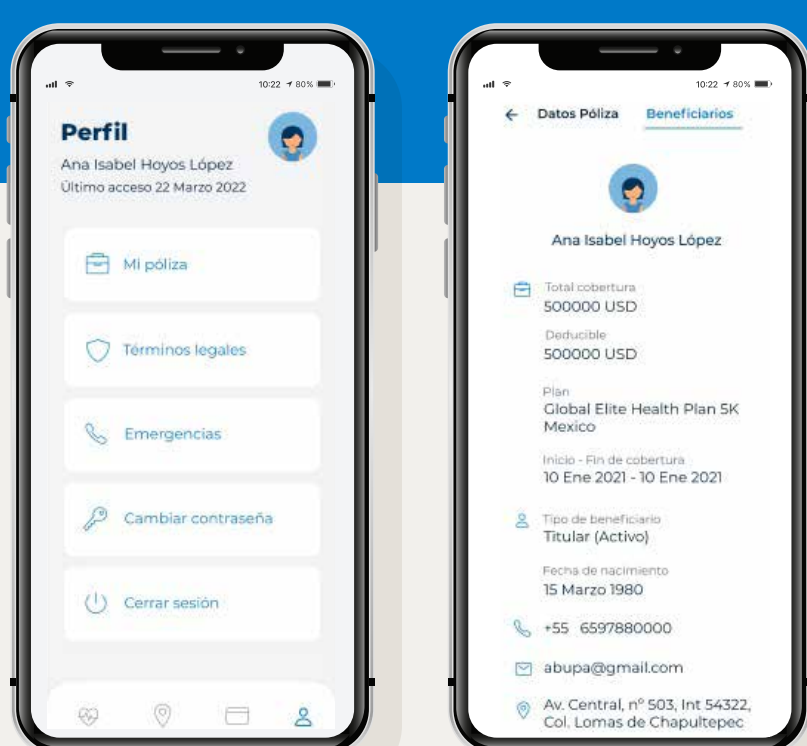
10:22 80%

Perfil
Ana Isabel Hoyos López
Último acceso 22 Marzo 2022

Mi póliza

Términos legales

Emergencias

Cambiar contraseña

Cerrar sesión

10:22 80%

Datos Póliza Beneficiarios

Ana Isabel Hoyos López

Total cobertura
500000 USD

Deducible
500000 USD

Plan
Global Elite Health Plan 5K Mexico

Inicio - Fin de cobertura
10 Ene 2021 - 10 Ene 2021

Tipo de beneficiario
Titular (Activo)

Fecha de nacimiento
15 Marzo 1980

+55 6597880000

abupa@gmail.com

Av. Central, nº 503, Int 54322, Col. Lomas de Chapultepec